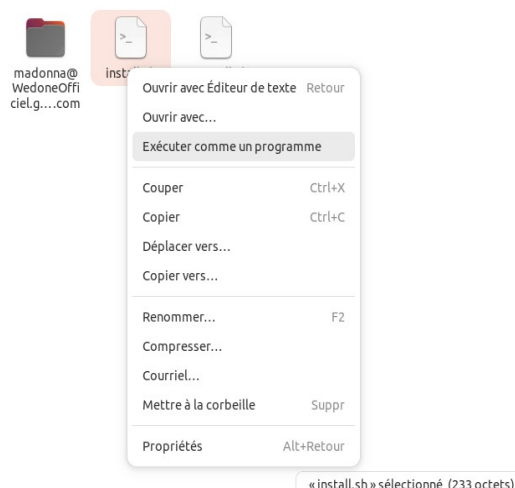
madonna@WedoneOfficiel.g....com

inst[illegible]

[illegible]

Ouvrir avec Éditeur de texte Retour
Ouvrir avec...
Exécuter comme un programme

Couper Ctrl+X
Copier Ctrl+C
Déplacer vers...
Copier vers...

Renommer... F2
Compresser...
Courriel...
Mettre à la corbeille Suppr

Propriétés Alt+Retour

« install.sh » sélectionné (233 octets)